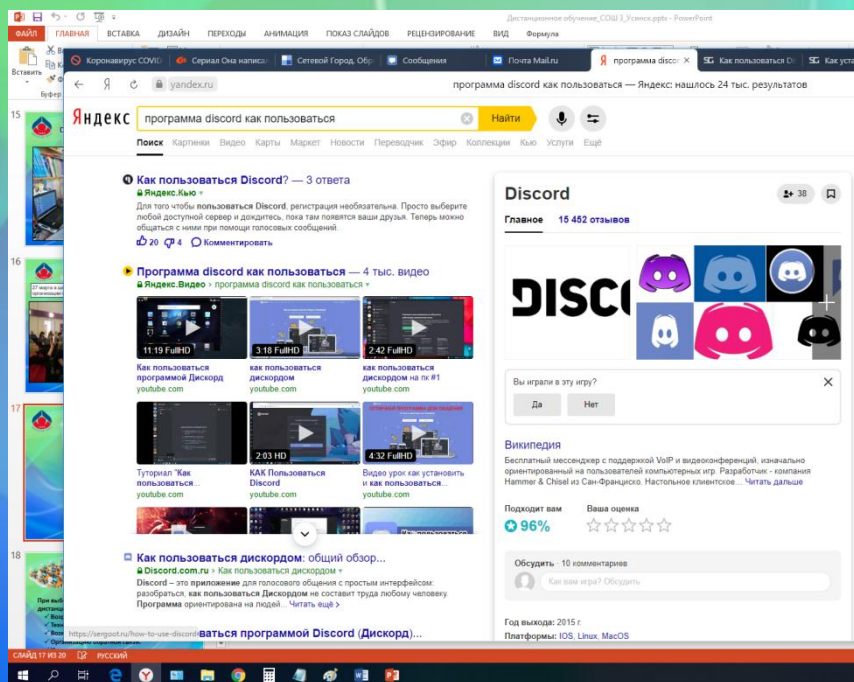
Дистанционное обучение_СОШ 3_Усинск.pptx - PowerPoint

ФАЙЛ ГЛАВНАЯ ВСТАВКА ДИЗАЙН ПЕРЕХОДЫ АНИМАЦИЯ ПОКАЗ СЛАЙДОВ РЕЦЕНЗИРОВАНИЕ ВИД Формула

Вставить Буфер

Коронавирус COVID | Сериал Она написал | Сетевой Город. Обр | Сообщения | Почта Mail.ru | программа discord | Как пользоваться D | Как уста

yandex.ru программа discord как пользоваться — Яндекс: нашлось 24 тыс. результатов

Яндекс программа discord как пользоваться Найти

Поиск Картинки Видео Карты Маркет Новости Переводчик Эфир Коллекции Кью Услуги Ещё

Как пользоваться Discord? — 3 ответа
Яндекс.Кью
Для того чтобы пользоваться Discord, регистрация необязательна. Просто выберите любой доступной сервер и дождитесь, пока там появятся ваши друзья. Теперь можно общаться с ними при помощи голосовых сообщений.
20 4 Комментировать

Программа discord как пользоваться — 4 тыс. видео
Яндекс.Видео › программа discord как пользоваться

11:19 FullHD Как пользоваться программой Дискорд youtube.com
3:18 FullHD как пользоваться дискордом youtube.com
2:42 FullHD как пользоваться дискордом на пк #1 youtube.com
Туториал "Как пользоваться... youtube.com
2:03 HD КАК Пользоваться Discord youtube.com
4:32 FullHD Видео урок как установить и как пользоваться... youtube.com

Как пользоваться дискордом: общий обзор...
Discord.com.ru › Как пользоваться дискордом
Discord – это приложение для голосового общения с простым интерфейсом: разобраться, как пользоваться Дискордом не составит труда любому человеку. Программа ориентирована на людей... Читать ещё

https://sergoot.ru/how-to-use-discord ...ваться программой Discord (Дискорд)...

Discord 38
Главное 15 452 отзывов

Вы играли в эту игру?
Да Нет

Википедия
Бесплатный мессенджер с поддержкой VoIP и видеоконференций, изначально ориентированный на пользователей компьютерных игр. Разработчик - компания Hammer & Chisel из Сан-Франциско. Настольное клиентское... Читать дальше

Подходит вам 96%
Ваша оценка

Обсудить · 10 комментариев
Как вам игра? Обсудить

Год выхода: 2015 г.
Платформы: IOS, Linux, MacOS

СЛАЙД 17 ИЗ 20 РУССКИЙ